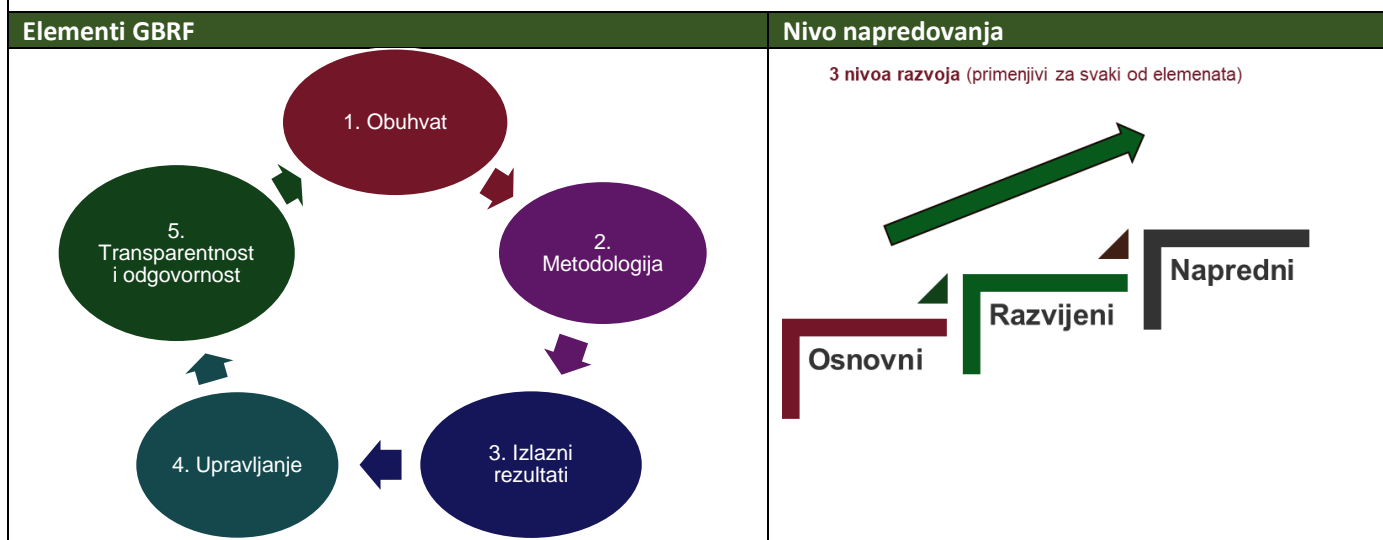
| Elementi GBRF | Nivo napredovanja |
|---|---|
| 1. Obuhvat<br>2. Metodologija<br>3. Izlazni rezultati<br>4. Upravljanje<br>5. Transparentnost i odgovornost | 3 nivoa razvoja (primenjivi za svaki od elemenata)<br>Osnovni<br>Razvijeni<br>Napredni |